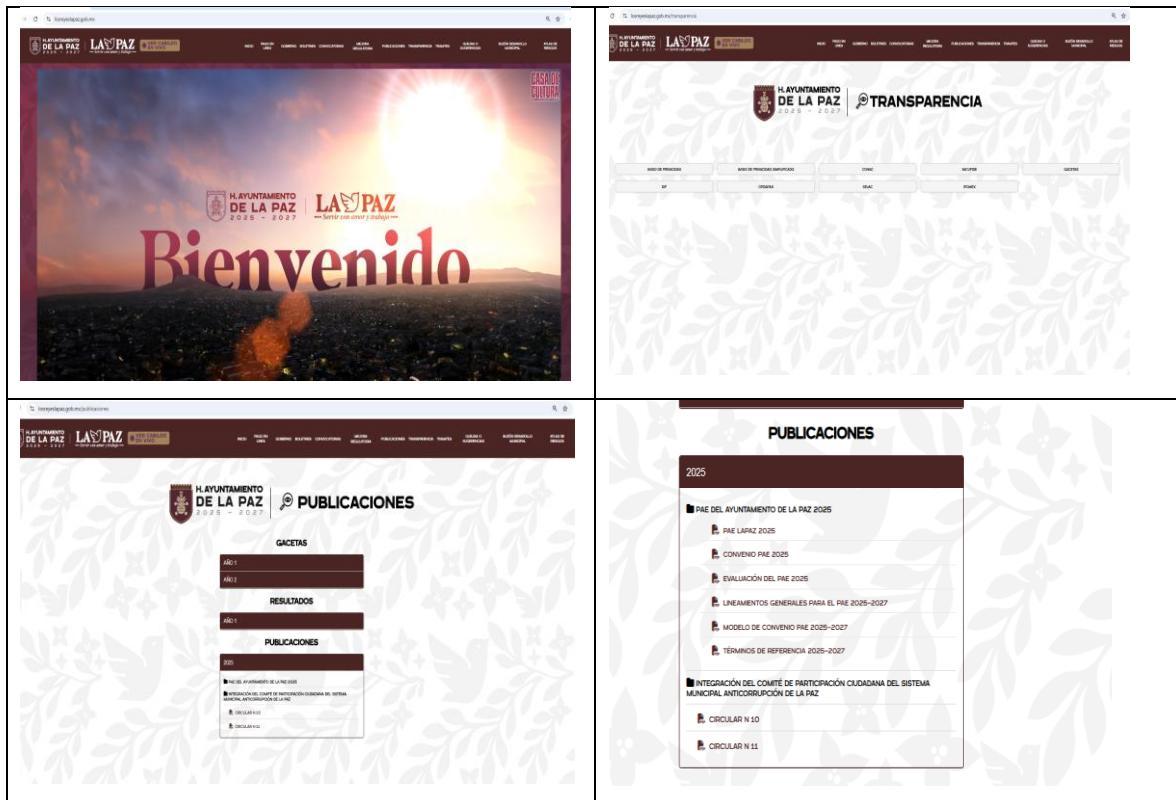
H. AYUNTAMIENTO DE LA PAZ 2025 - 2027 LA PAZ Servir con amor y trabajo

INICIO GOBIERNO BOLETINES CONVOCATORIAS PUBLICACIONES TRANSPARENCIA TRÁMITES

CASA DE CULTURA

H. AYUNTAMIENTO DE LA PAZ 2025 - 2027 LA PAZ Servir con amor y trabajo

Bienvenido

H. AYUNTAMIENTO DE LA PAZ 2025 - 2027 LA PAZ

H. AYUNTAMIENTO DE LA PAZ 2025 - 2027 TRANSPARENCIA

CONAC

SEVAC

H. AYUNTAMIENTO DE LA PAZ 2025 - 2027 LA PAZ

H. AYUNTAMIENTO DE LA PAZ 2025 - 2027 PUBLICACIONES

GACETAS

AÑO 1

AÑO 2

RESULTADOS

AÑO 1

PUBLICACIONES

2025

PAE DEL AYUNTAMIENTO DE LA PAZ 2025

INTEGRACIÓN DEL COMITÉ DE PARTICIPACIÓN CIUDADANA DEL SISTEMA MUNICIPAL ANTICORRUPCIÓN DE LA PAZ

CIRCULAR N 10

CIRCULAR N 11

PUBLICACIONES

2025

PAE DEL AYUNTAMIENTO DE LA PAZ 2025

PAE LAPAZ 2025

CONVENIO PAE 2025

EVALUACIÓN DEL PAE 2025

LINEAMIENTOS GENERALES PARA EL PAE 2025-2027

MODELO DE CONVENIO PAE 2025-2027

TÉRMINOS DE REFERENCIA 2025-2027

INTEGRACIÓN DEL COMITÉ DE PARTICIPACIÓN CIUDADANA DEL SISTEMA MUNICIPAL ANTICORRUPCIÓN DE LA PAZ

CIRCULAR N 10

CIRCULAR N 11